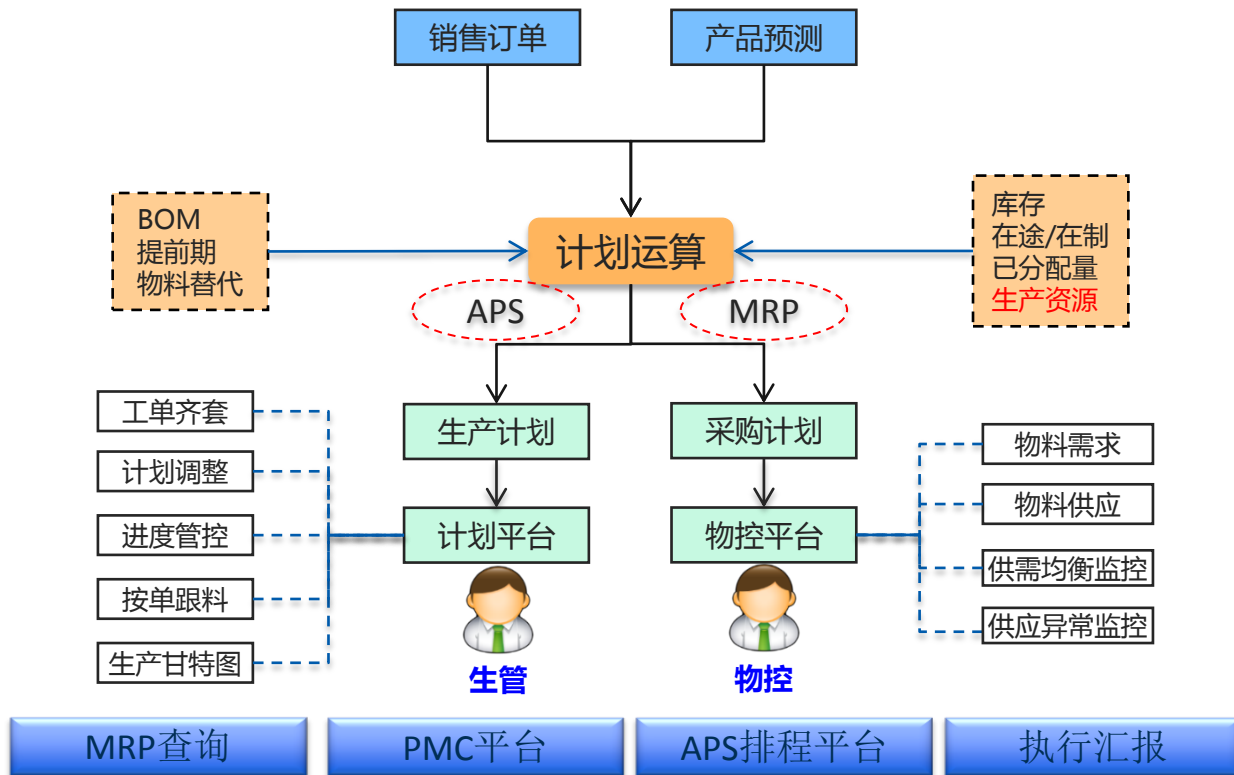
销售订单

产品预测

BOM
提前期
物料替代

计划运算

库存
在途/在制
已分配量
生产资源

APS

MRP

工单齐套

计划调整

进度管控

按单跟料

生产甘特图

生产计划

计划平台

生管

采购计划

物控平台

物控

物料需求

物料供应

供需均衡监控

供应异常监控

MRP查询

PMC平台

APS排程平台

执行汇报